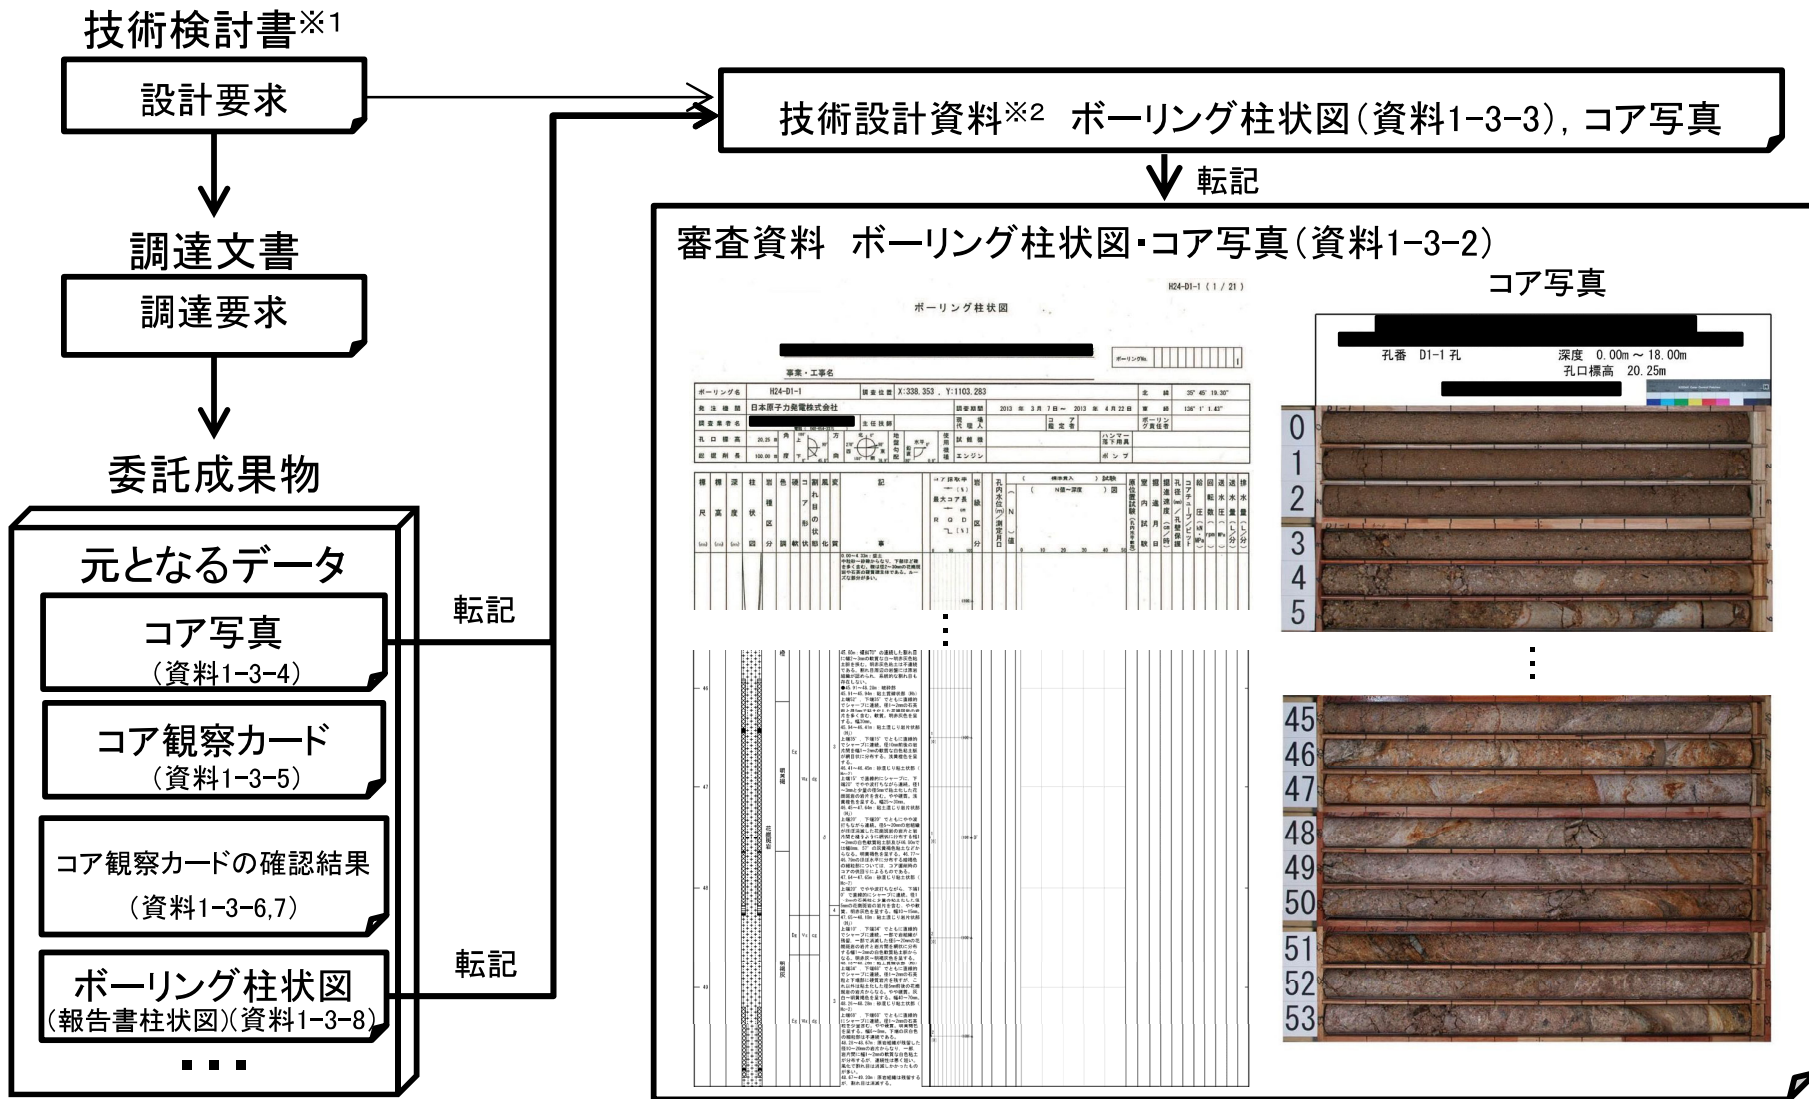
技術検討書※1

設計要求

調達文書

調達要求

委託成果物

元となるデータ

コア写真
（資料1-3-4）

コア観察カード
（資料1-3-5）

コア観察カードの確認結果
（資料1-3-6,7）

ボーリング柱状図
（報告書柱状図）（資料1-3-8）

・・・

転記

転記

技術設計資料※2 ボーリング柱状図（資料1-3-3），コア写真

転記

審査資料 ボーリング柱状図・コア写真（資料1-3-2）

H24-D1-1（1 / 21）

ボーリング柱状図

ボーリング名 H24-D1-1

発注機関 日本原子力発電株式会社

コア写真

孔番 D1-1 孔 深度 0.00m ～ 18.00m 孔口標高 20.25m

0
1
2
3
4
5

45
46
47
48
49
50
51
52
53